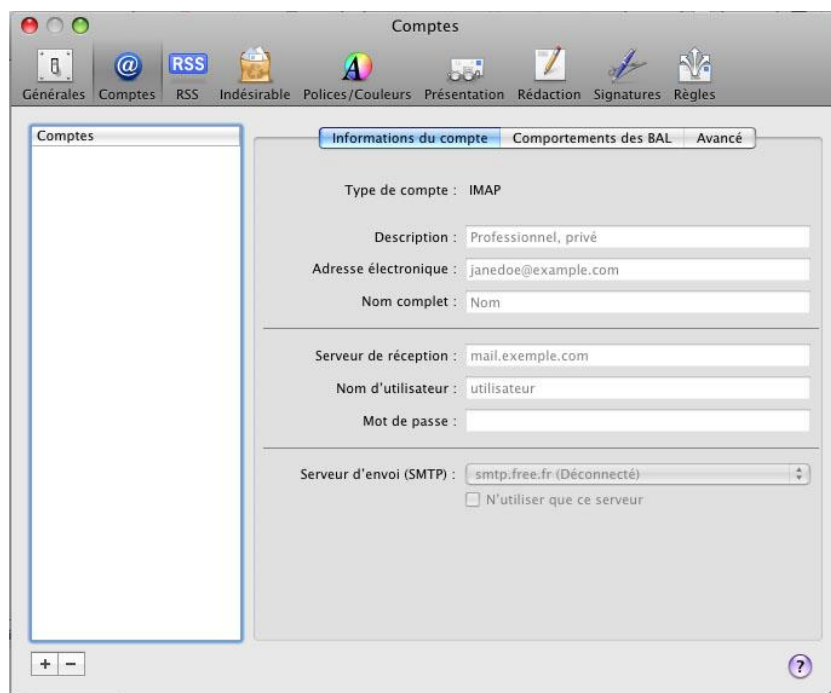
Comptes

Générales Comptes RSS Indésirable Polices/Couleurs Présentation Rédaction Signatures Règles

Comptes

Informations du compte | Comportements des BAL | Avancé

Type de compte : IMAP

Description : Professionnel, privé

Adresse électronique : janedoe@example.com

Nom complet : Nom

Serveur de réception : mail.exemple.com

Nom d'utilisateur : utilisateur

Mot de passe :

Serveur d'envoi (SMTP) : smtp.free.fr (Déconnecté)

N'utiliser que ce serveur

+ −

?